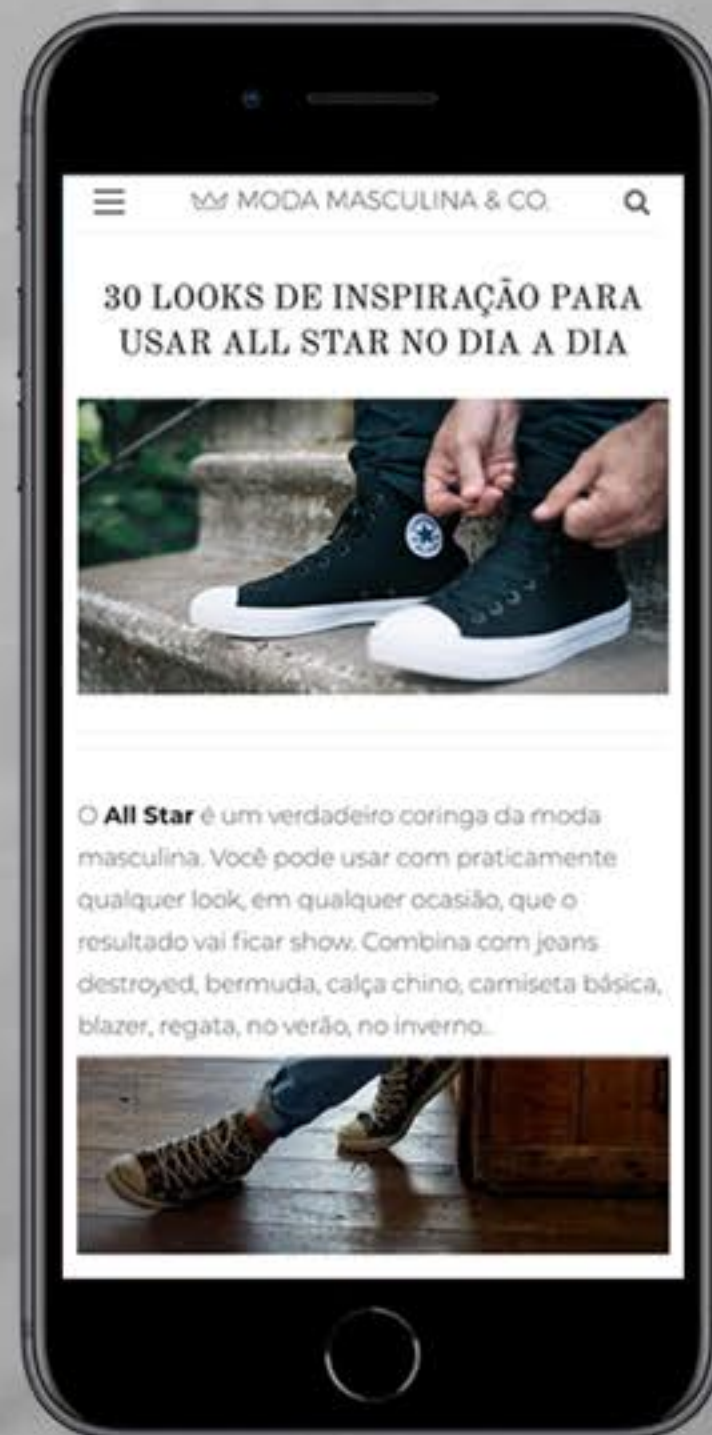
MODA MASCULINA & CO.

30 LOOKS DE INSPIRAÇÃO PARA USAR ALL STAR NO DIA A DIA

O **All Star** é um verdadeiro coringa da moda masculina. Você pode usar com praticamente qualquer look, em qualquer ocasião, que o resultado vai ficar show. Combina com jeans destroyed, bermuda, calça chino, camiseta básica, blazer, regata, no verão, no inverno...